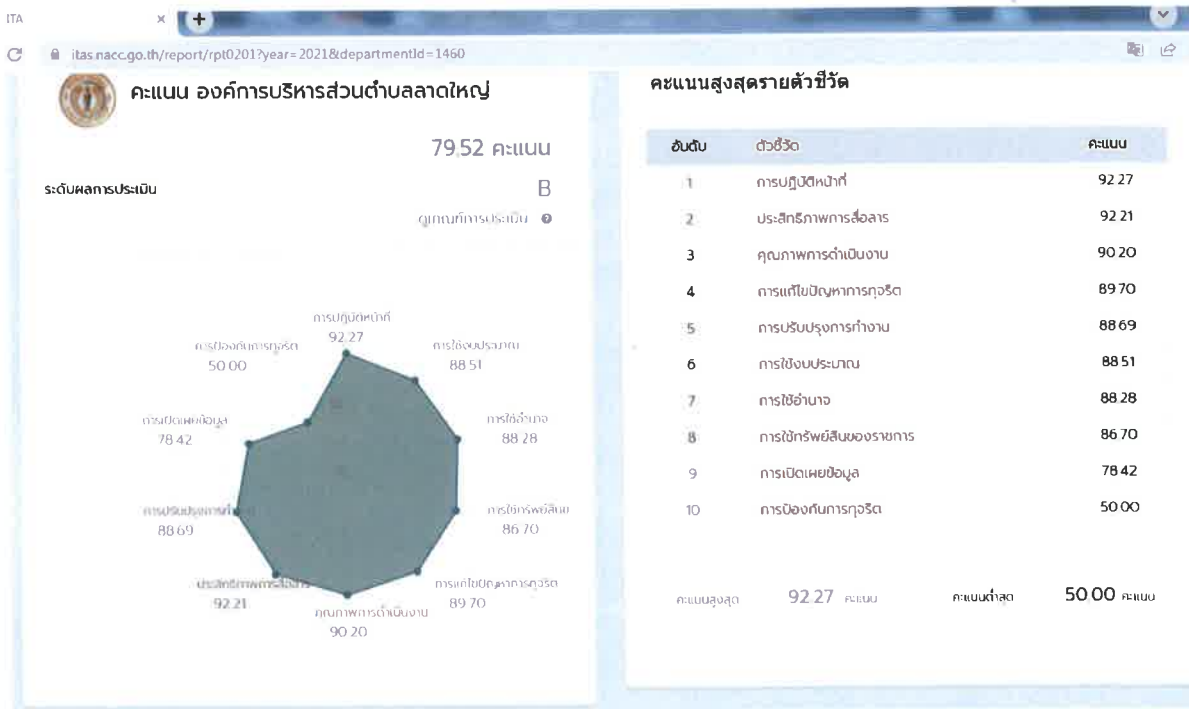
ITA ×

itas.nacc.go.th/report/rpt0201?year=2021&departmentId=1460

คะแนน องค์การบริหารส่วนตำบลลาดใหญ่

79.52 คะแนน

ระดับผลการประเมิน B

ดูเกณฑ์การประเมิน

การปฏิบัติหน้าที่ 92.27
การใช้งบประมาณ 88.51
การใช้อำนาจ 88.28
การใช้ทรัพย์สิน 86.70
การแก้ไขปัญหาการทุจริต 89.70
คุณภาพการดำเนินงาน 90.20
ประสิทธิภาพการสื่อสาร 92.21
การปรับปรุงการทำงาน 88.69
การเปิดเผยข้อมูล 78.42
การป้องกันการทุจริต 50.00

คะแนนสูงสุดรายตัวชี้วัด

| อันดับ | ตัวชี้วัด | คะแนน |
|---|---|---|
| 1 | การปฏิบัติหน้าที่ | 92.27 |
| 2 | ประสิทธิภาพการสื่อสาร | 92.21 |
| 3 | คุณภาพการดำเนินงาน | 90.20 |
| 4 | การแก้ไขปัญหาการทุจริต | 89.70 |
| 5 | การปรับปรุงการทำงาน | 88.69 |
| 6 | การใช้งบประมาณ | 88.51 |
| 7 | การใช้อำนาจ | 88.28 |
| 8 | การใช้ทรัพย์สินของราชการ | 86.70 |
| 9 | การเปิดเผยข้อมูล | 78.42 |
| 10 | การป้องกันการทุจริต | 50.00 |

คะแนนสูงสุด 92.27 คะแนน คะแนนต่ำสุด 50.00 คะแนน